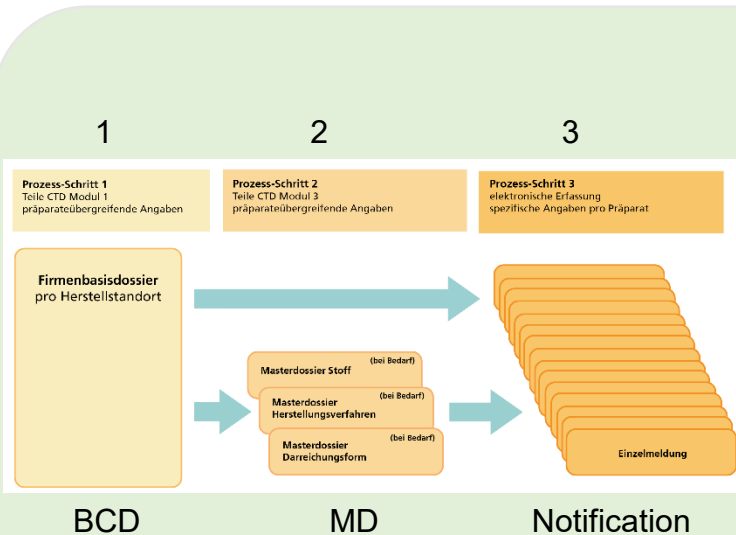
1

2

3

Prozess-Schritt 1
Teile CTD Modul 1
präparateübergreifende Angaben

Prozess-Schritt 2
Teile CTD Modul 3
präparateübergreifende Angaben

Prozess-Schritt 3
elektronische Erfassung
spezifische Angaben pro Präparat

Firmenbasisdossier
pro Herstellstandort

Masterdossier Stoff (bei Bedarf)

Masterdossier Herstellungsverfahren (bei Bedarf)

Masterdossier Darreichungsform (bei Bedarf)

Einzelmeldung

BCD

MD

Notification